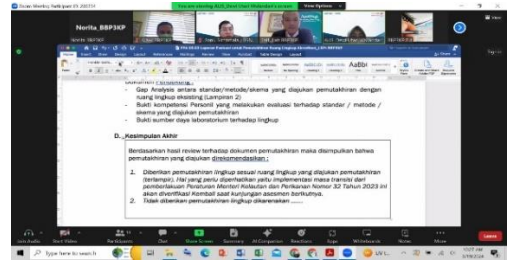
Zoom Meeting

You are viewing BLB_Dewi Dewi Widiastuti's screen

View Options

Norita_BBP3KP

- Gap Analysis antara standar/metode/skema yang diajukan pemutakhiran dengan ruang lingkup eksisting (Lampiran 2)
- Bukti kompetensi Personil yang melakukan evaluasi terhadap standar / metode / skema yang diajukan pemutakhiran
- Bukti sumber daya laboratorium terhadap lingkup

D. Kesimpulan Akhir

Berdasarkan hasil review terhadap dokumen pemutakhiran maka disimpulkan bahwa pemutakhiran yang diajukan direkomendasikan :

1. Diberikan pemutakhiran lingkup sesuai ruang lingkup yang diajukan pemutakhiran (terlampir). Hal yang perlu diperhatikan yaitu implementasi masa transisi dari pemberlakuan Peraturan Menteri Kelautan dan Perikanan Nomor 32 Tahun 2023 ini akan diverifikasi Kembali saat kunjungan asesmen berikutnya.
2. Tidak diberikan pemutakhiran lingkup dikarenakan .......

Join Audio

Start Video

Participants

Chat

Share Screen

Summary

AI Companion

Reactions

Apps

Whiteboards

Notes

More

Leave

Type here to search